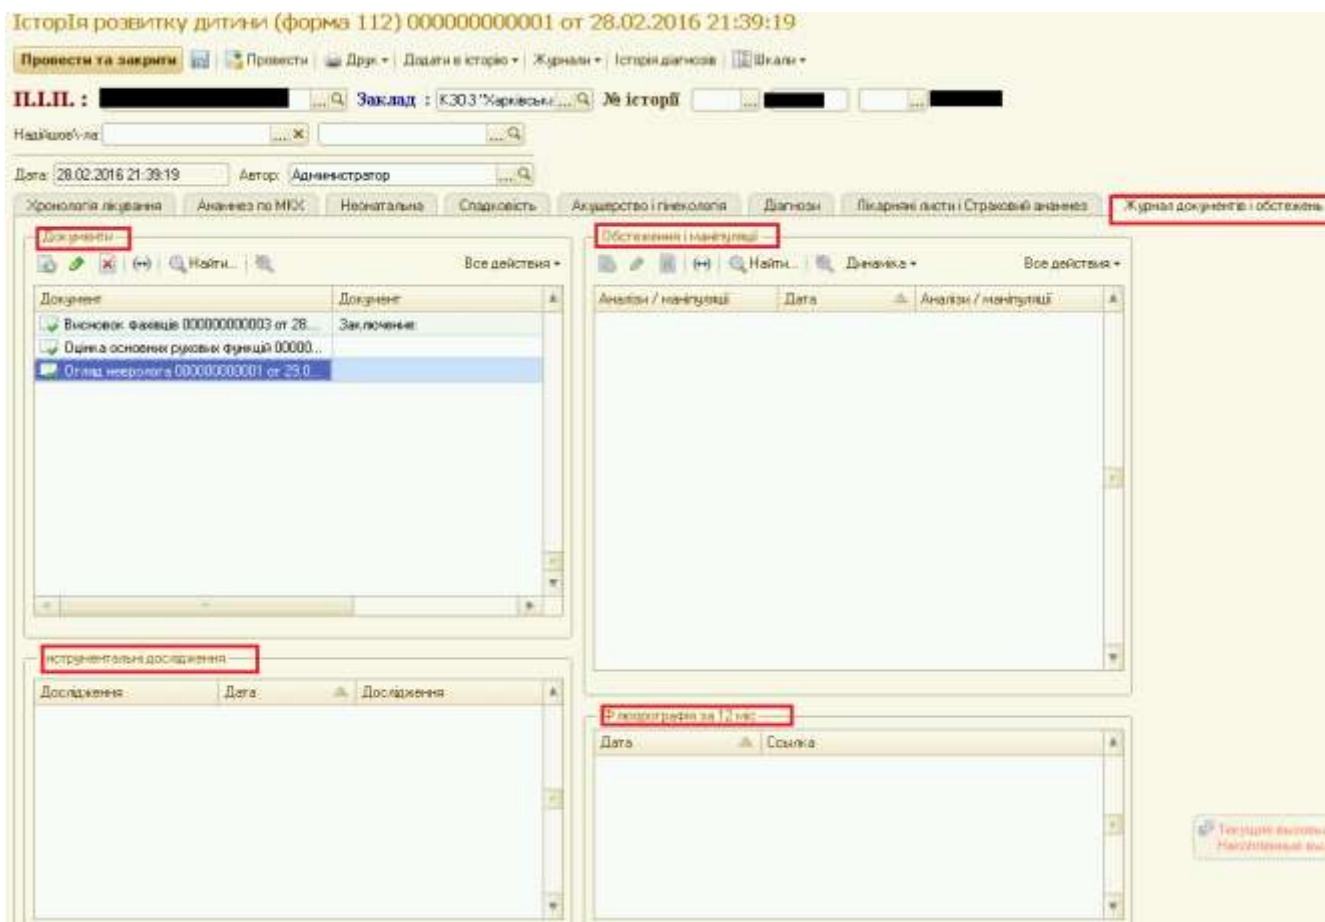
ІсторІя розвитку дитини (форма 112) 000000000001 от 28.02.2016 21:39:19

Провести та закрити | Провести | Друк | Додати в історію | Журнали | Історія діагнозів | Шкали

П.І.П. : Заклад : КЗОЗ "Харківськ... № історії

Надійшов\-ла

Дата: 28.02.2016 21:39:19 Автор: Администратор

Хронологія лікування | Анамнез по МКХ | Неонатальна | Спадковість | Акушерство і гінекологія | Діагнози | Лікарняні листи і Страховий анамнез | Журнал документів і обстежень

Документи

Найти... Все действия

| Документ | Документ |
|---|---|
| Висновок фахівця 000000000003 от 28... | Заключение |
| Оцінка основних рухових функцій 00000... | |
| Огляд невролога 000000000001 от 29.0... | |

Обстеження і маніпуляції

Найти... Динамика Все действия

| Аналізи / маніпуляції | Дата | Аналізи / маніпуляції |
|---|---|---|

Інструментальні дослідження

| Дослідження | Дата | Дослідження |
|---|---|---|

Флюорографія за 12 міс

| Дата | Ссылка |
|---|---|

Текущие высоты... Накопленные вы...